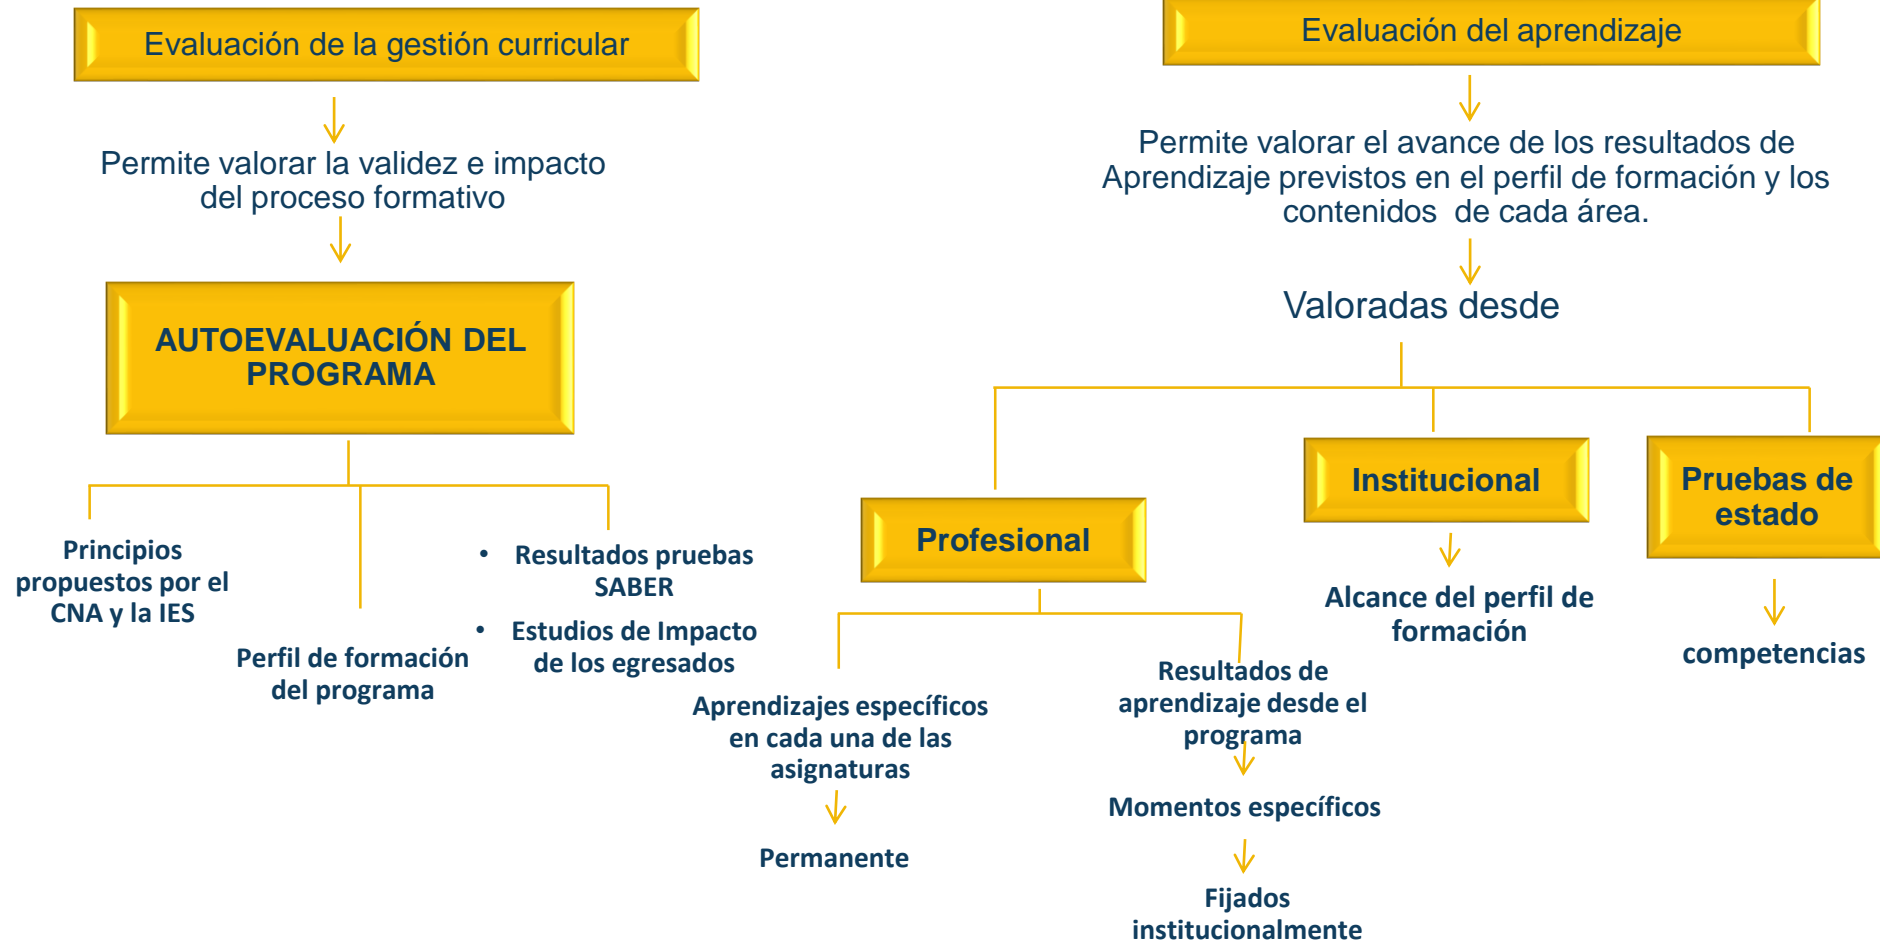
Evaluación de la gestión curricular

Permite valorar la validez e impacto del proceso formativo

AUTOEVALUACIÓN DEL PROGRAMA

Principios propuestos por el CNA y la IES

Perfil de formación del programa

• Resultados pruebas SABER

• Estudios de Impacto de los egresados

Evaluación del aprendizaje

Permite valorar el avance de los resultados de Aprendizaje previstos en el perfil de formación y los contenidos de cada área.

Valoradas desde

Profesional

Aprendizajes específicos en cada una de las asignaturas

Permanente

Resultados de aprendizaje desde el programa

Momentos específicos

Fijados institucionalmente

Institucional

Alcance del perfil de formación

Pruebas de estado

competencias